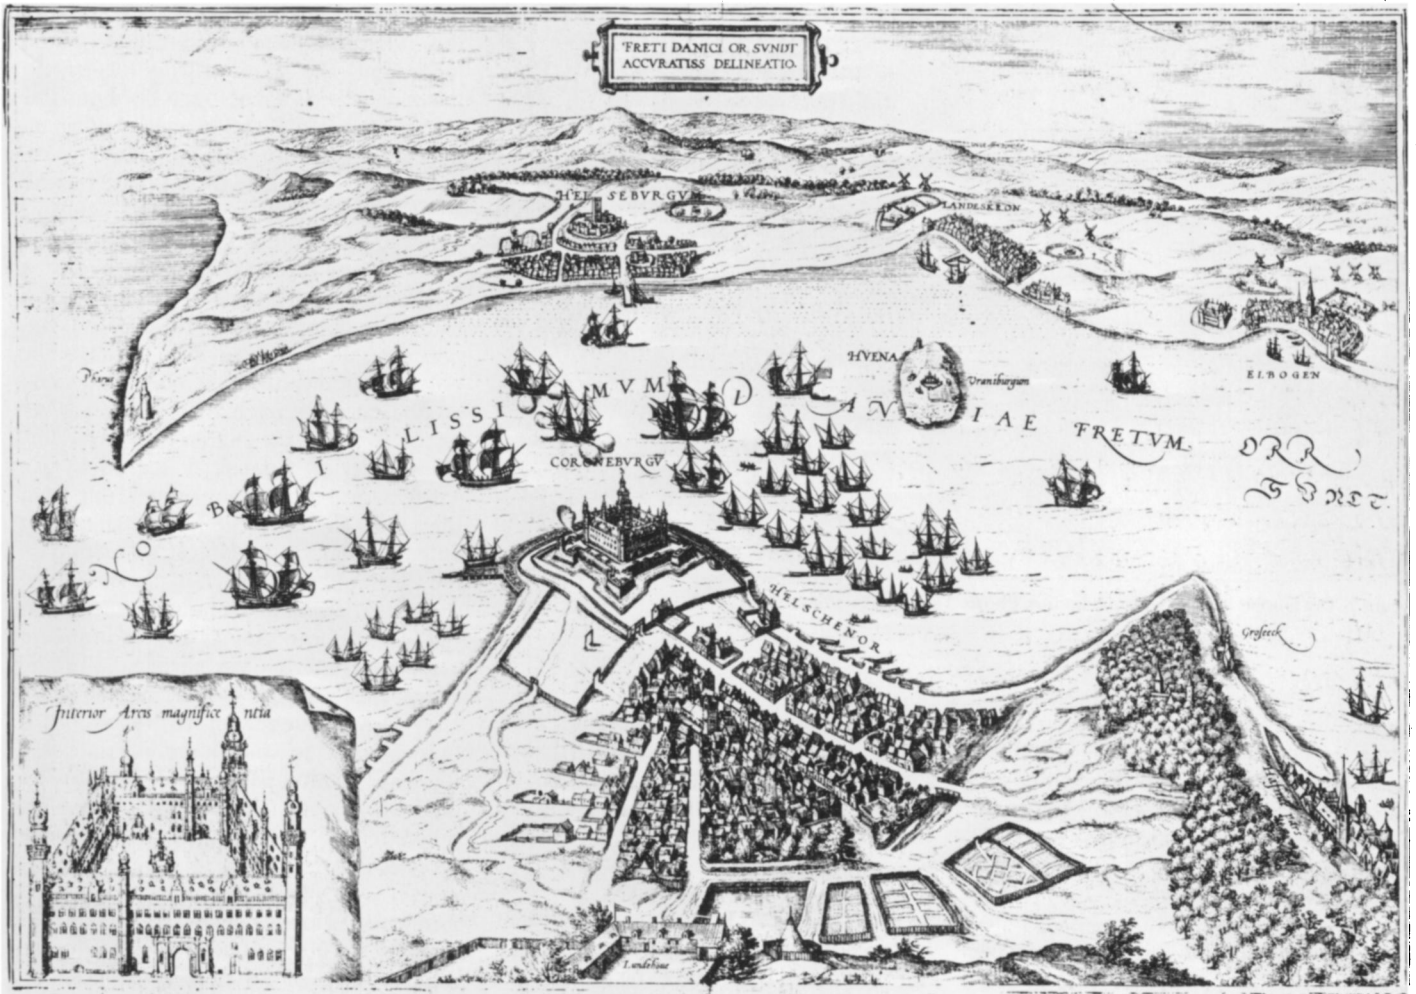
FRETI DANICI OR SVNDT ACCVRATISS DELINEATIO.

HELSEBVRGVM

LANDESKRON

HVENA

Vraniburgum

ELBOGEN

Pferys

NOBILISSIMVM DANIAE FRETVM

ORE SVNDT

CORONEBVRGV

HELSCHENOR

Grofeeck

Interior Arcis magnificentia

Lundehuse